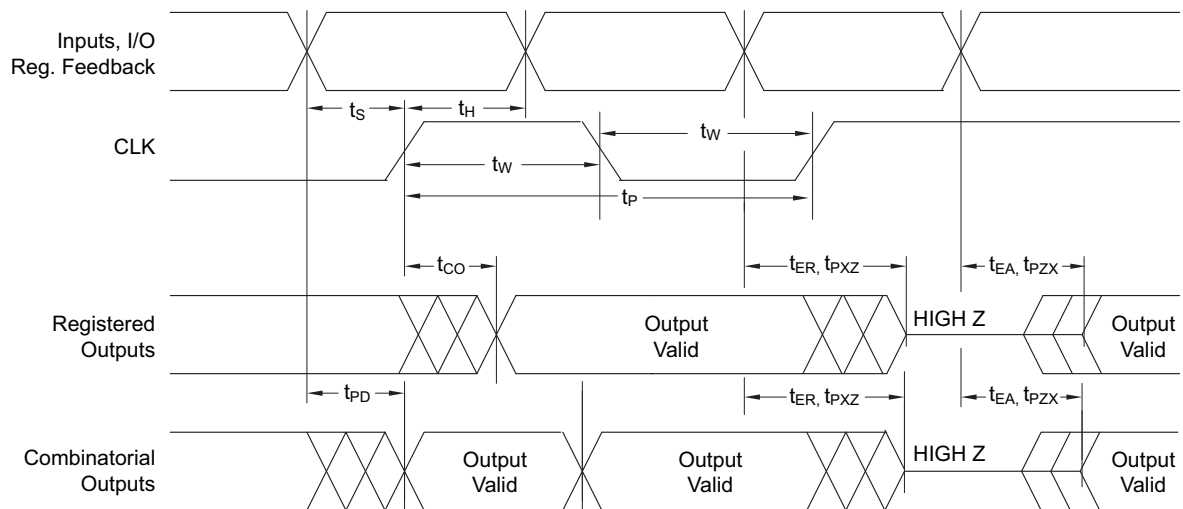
Inputs, I/O
Reg. Feedback

$t_S$ $t_H$

CLK

$t_W$

$t_W$

$t_P$

$t_{CO}$

$t_{ER}, t_{PXZ}$

$t_{EA}, t_{PZX}$

Registered
Outputs

Output
Valid

HIGH Z

Output
Valid

$t_{PD}$

$t_{ER}, t_{PXZ}$

$t_{EA}, t_{PZX}$

Combinatorial
Outputs

Output
Valid

Output
Valid

HIGH Z

Output
Valid